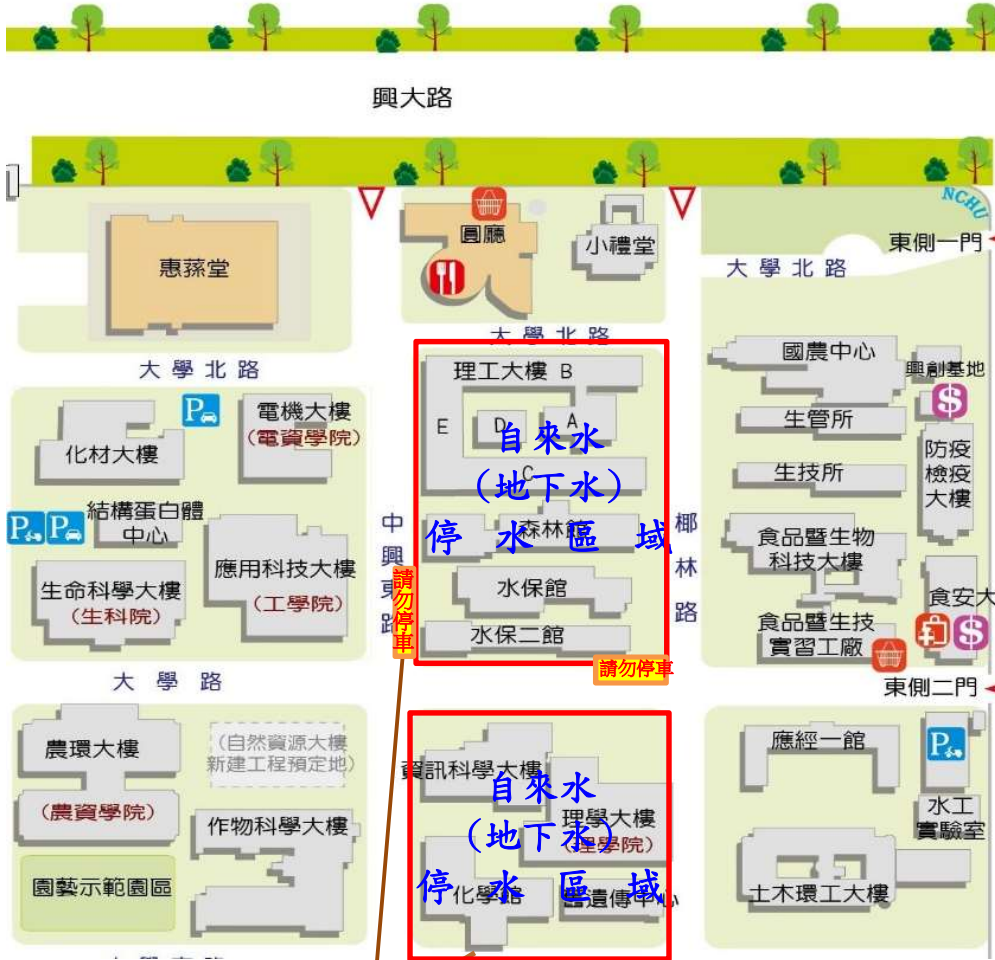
興大路

NCHU

惠蓀堂

圓廳

小禮堂

東側一門

大學北路

大學北路

大學北路

理工大樓 B

E D A C

自來水
（地下水）
停 水 區 域

森林館

水保館

水保二館

國農中心

興創基地

生管所

防疫檢疫大樓

生技所

食品暨生物科技大樓

食品暨生技實習工廠

食安大

東側二門

電機大樓
（電資學院）

化材大樓

結構蛋白體中心

生命科學大樓
（生科院）

應用科技大樓
（工學院）

中興東路

請勿停車

請勿停車

椰林路

大學路

農環大樓
（農資學院）

（自然資源大樓新建工程預定地）

作物科學大樓

園藝示範園區

資訊科學大樓

自來水
（地下水）
停 水 區 域

理學大樓
（理學院）

化學館

遺傳中心

應經一館

水工實驗室

土木環工大樓

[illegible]